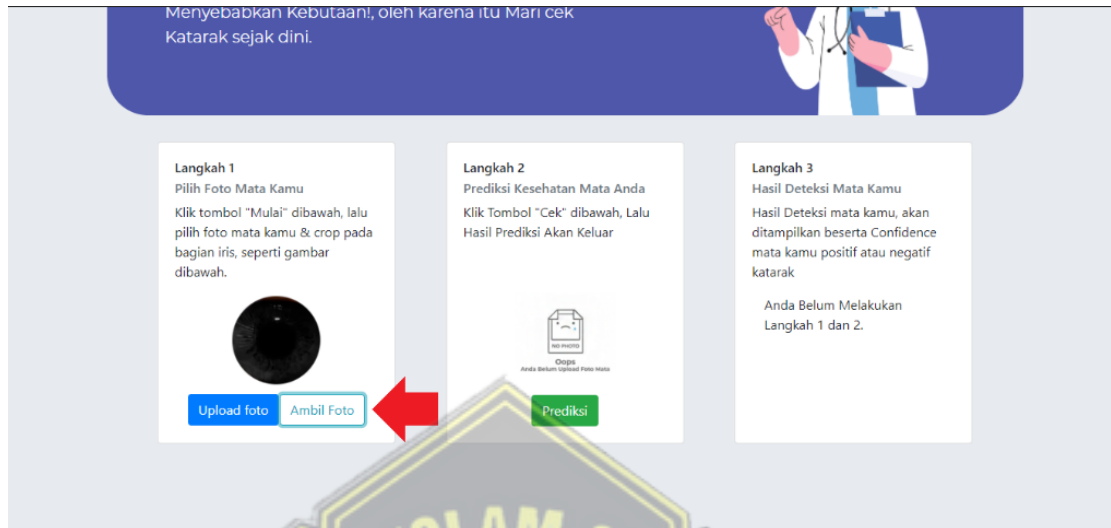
Menyebabkan Kebutaan!, oleh karena itu Mari cek Katarak sejak dini.

Langkah 1
Pilih Foto Mata Kamu
Klik tombol "Mulai" dibawah, lalu pilih foto mata kamu & crop pada bagian iris, seperti gambar dibawah.

Upload foto
Ambil Foto

Langkah 2
Prediksi Kesehatan Mata Anda
Klik Tombol "Cek" dibawah, Lalu Hasil Prediksi Akan Keluar

NO PHOTO
Oops
Anda Belum Upload Foto Mata

Prediksi

Langkah 3
Hasil Deteksi Mata Kamu
Hasil Deteksi mata kamu, akan ditampilkan beserta Confidence mata kamu positif atau negatif katarak

Anda Belum Melakukan Langkah 1 dan 2.

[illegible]